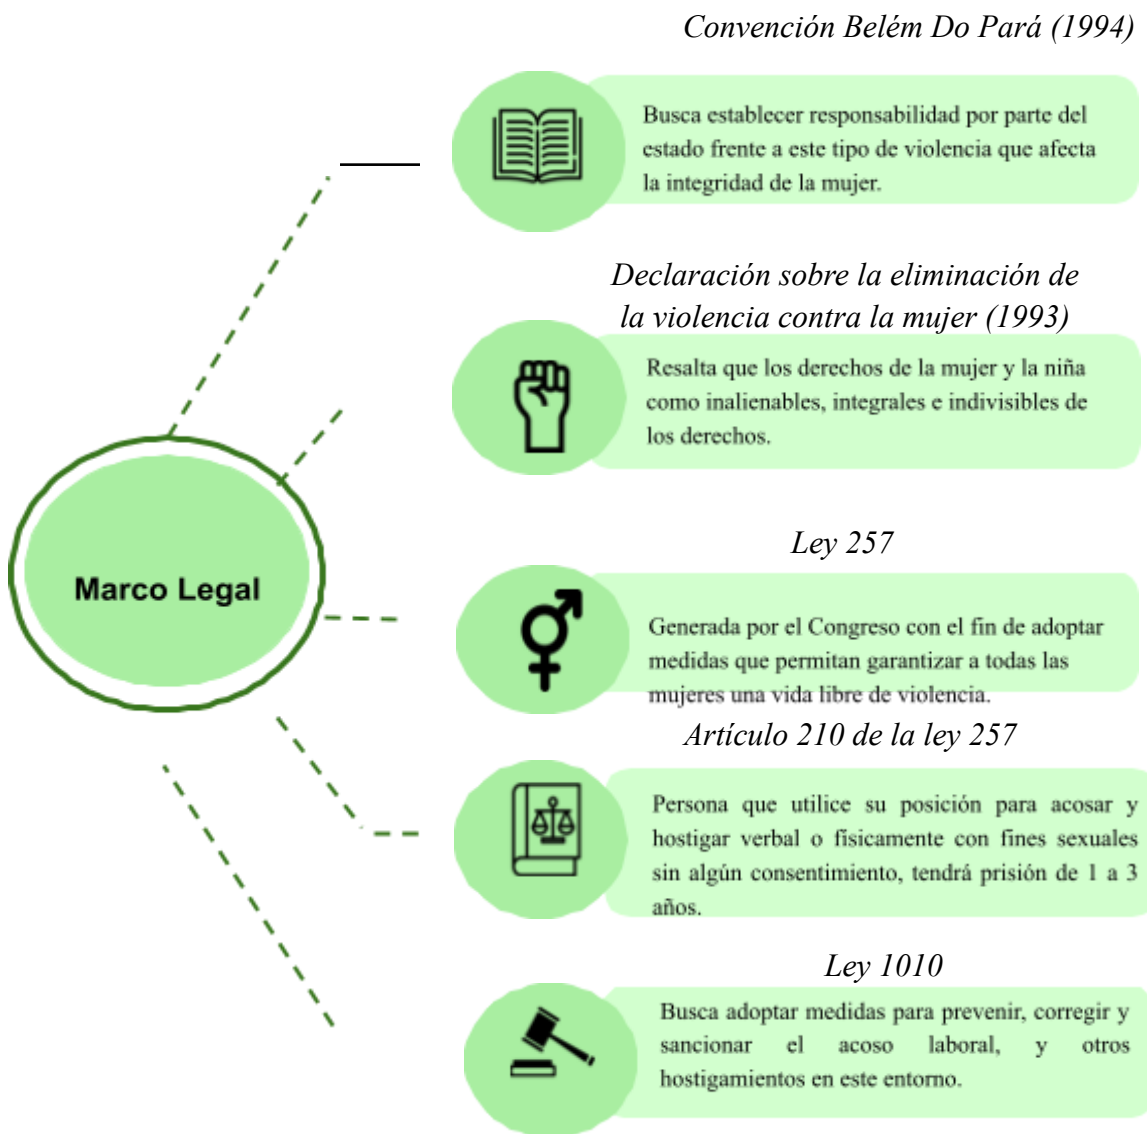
Marco Legal

Convención Belém Do Pará (1994)

Busca establecer responsabilidad por parte del estado frente a este tipo de violencia que afecta la integridad de la mujer.

Declaración sobre la eliminación de la violencia contra la mujer (1993)

Resalta que los derechos de la mujer y la niña como inalienables, integrales e indivisibles de los derechos.

Ley 257

Generada por el Congreso con el fin de adoptar medidas que permitan garantizar a todas las mujeres una vida libre de violencia.

Artículo 210 de la ley 257

Persona que utilice su posición para acosar y hostigar verbal o físicamente con fines sexuales sin algún consentimiento, tendrá prisión de 1 a 3 años.

Ley 1010

Busca adoptar medidas para prevenir, corregir y sancionar el acoso laboral, y otros hostigamientos en este entorno.